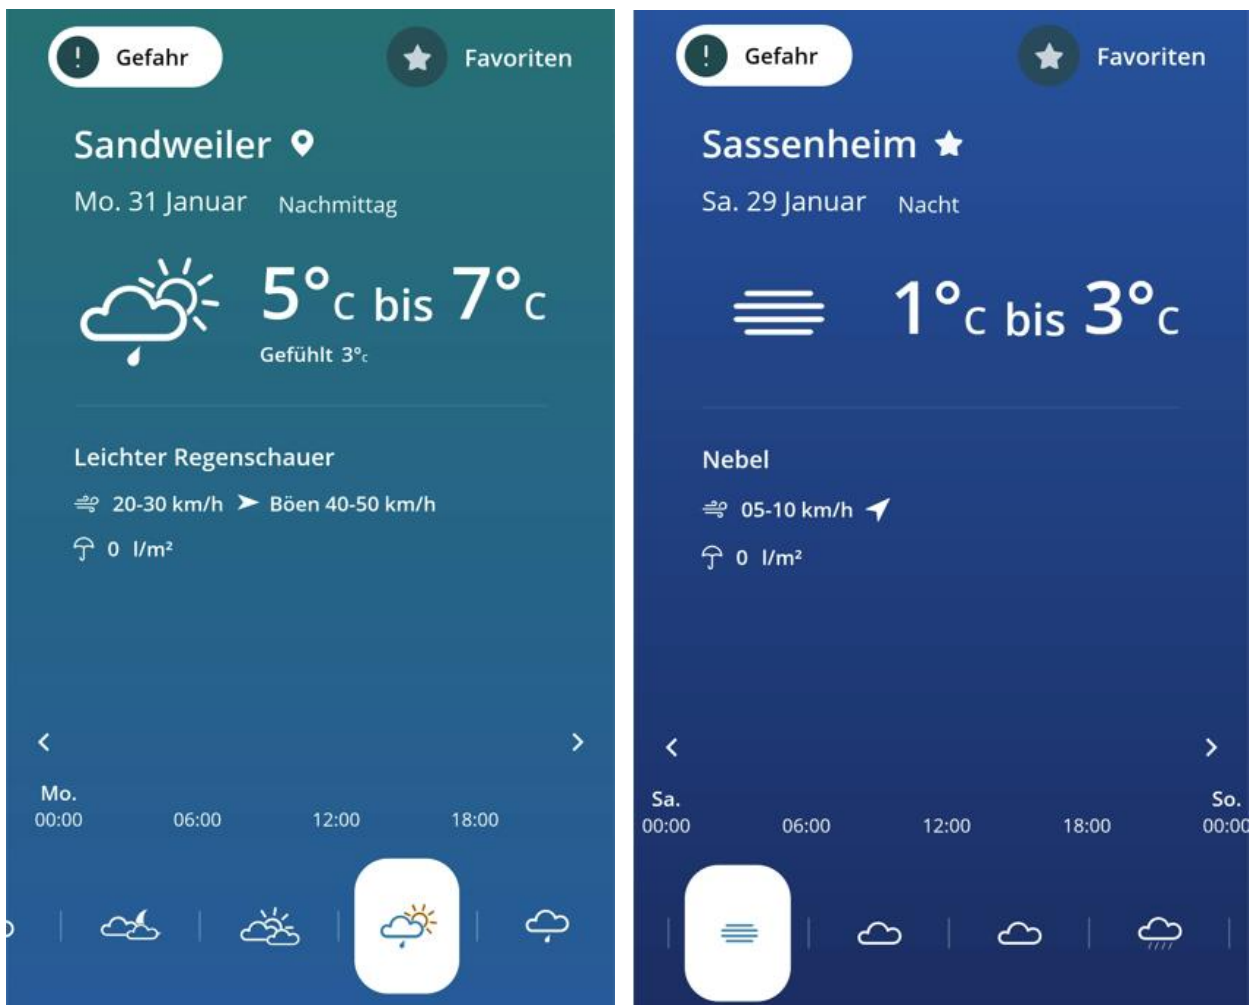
Gefahr

Favoriten

Sandweiler

Mo. 31 Januar Nachmittag

$5°_C$ bis $7°_C$

Gefühlt $3°_C$

Leichter Regenschauer

20-30 km/h Böen 40-50 km/h

0 l/m²

Mo.
00:00 06:00 12:00 18:00

Gefahr

Favoriten

Sassenheim

Sa. 29 Januar Nacht

$1°_C$ bis $3°_C$

Nebel

05-10 km/h

0 l/m²

Sa.
00:00 06:00 12:00 18:00 So.
00:00